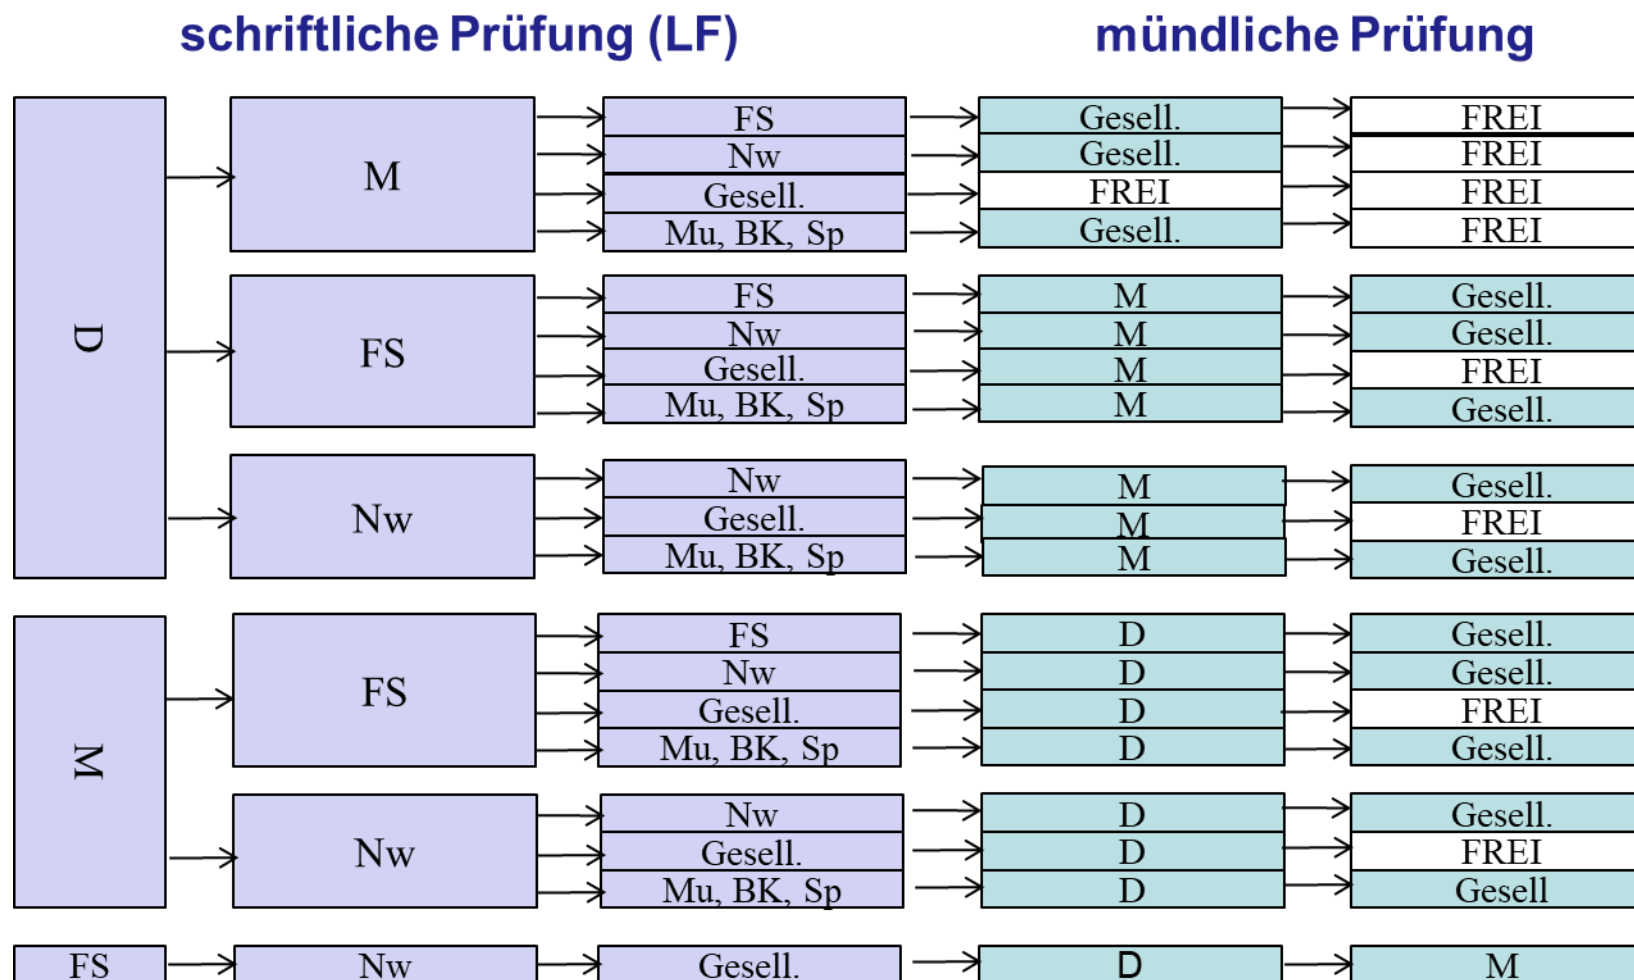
schriftliche Prüfung (LF)

mündliche Prüfung

| | | | | |
|---|---|---|---|---|
| D | M | FS | Gesell. | FREI |
| | | Nw | Gesell. | FREI |
| | | Gesell. | FREI | FREI |
| | | Mu, BK, Sp | Gesell. | FREI |
| | FS | FS | M | Gesell. |
| | | Nw | M | Gesell. |
| | | Gesell. | M | FREI |
| | | Mu, BK, Sp | M | Gesell. |
| | Nw | Nw | M | Gesell. |
| | | Gesell. | M | FREI |
| | | Mu, BK, Sp | M | Gesell. |
| M | FS | FS | D | Gesell. |
| | | Nw | D | Gesell. |
| | | Gesell. | D | FREI |
| | | Mu, BK, Sp | D | Gesell. |
| | Nw | Nw | D | Gesell. |
| | | Gesell. | D | FREI |
| | | Mu, BK, Sp | D | Gesell |
| FS | Nw | Gesell. | D | M |